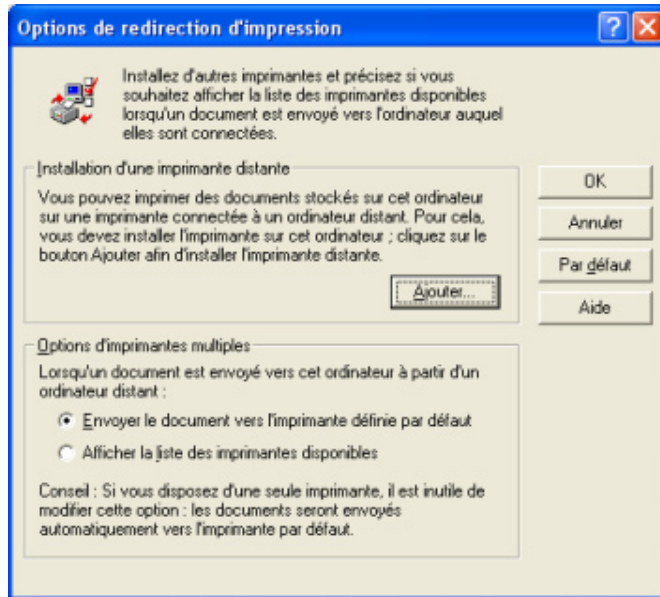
Options de redirection d'impression

Installez d'autres imprimantes et précisez si vous souhaitez afficher la liste des imprimantes disponibles lorsqu'un document est envoyé vers l'ordinateur auquel elles sont connectées.

Installation d'une imprimante distante

Vous pouvez imprimer des documents stockés sur cet ordinateur sur une imprimante connectée à un ordinateur distant. Pour cela, vous devez installer l'imprimante sur cet ordinateur ; cliquez sur le bouton Ajouter afin d'installer l'imprimante distante.

Ajouter...

Options d'imprimantes multiples

Lorsqu'un document est envoyé vers cet ordinateur à partir d'un ordinateur distant :

Envoyer le document vers l'imprimante définie par défaut

Afficher la liste des imprimantes disponibles

Conseil : Si vous disposez d'une seule imprimante, il est inutile de modifier cette option : les documents seront envoyés automatiquement vers l'imprimante par défaut.

OK

Annuler

Par défaut

Aide